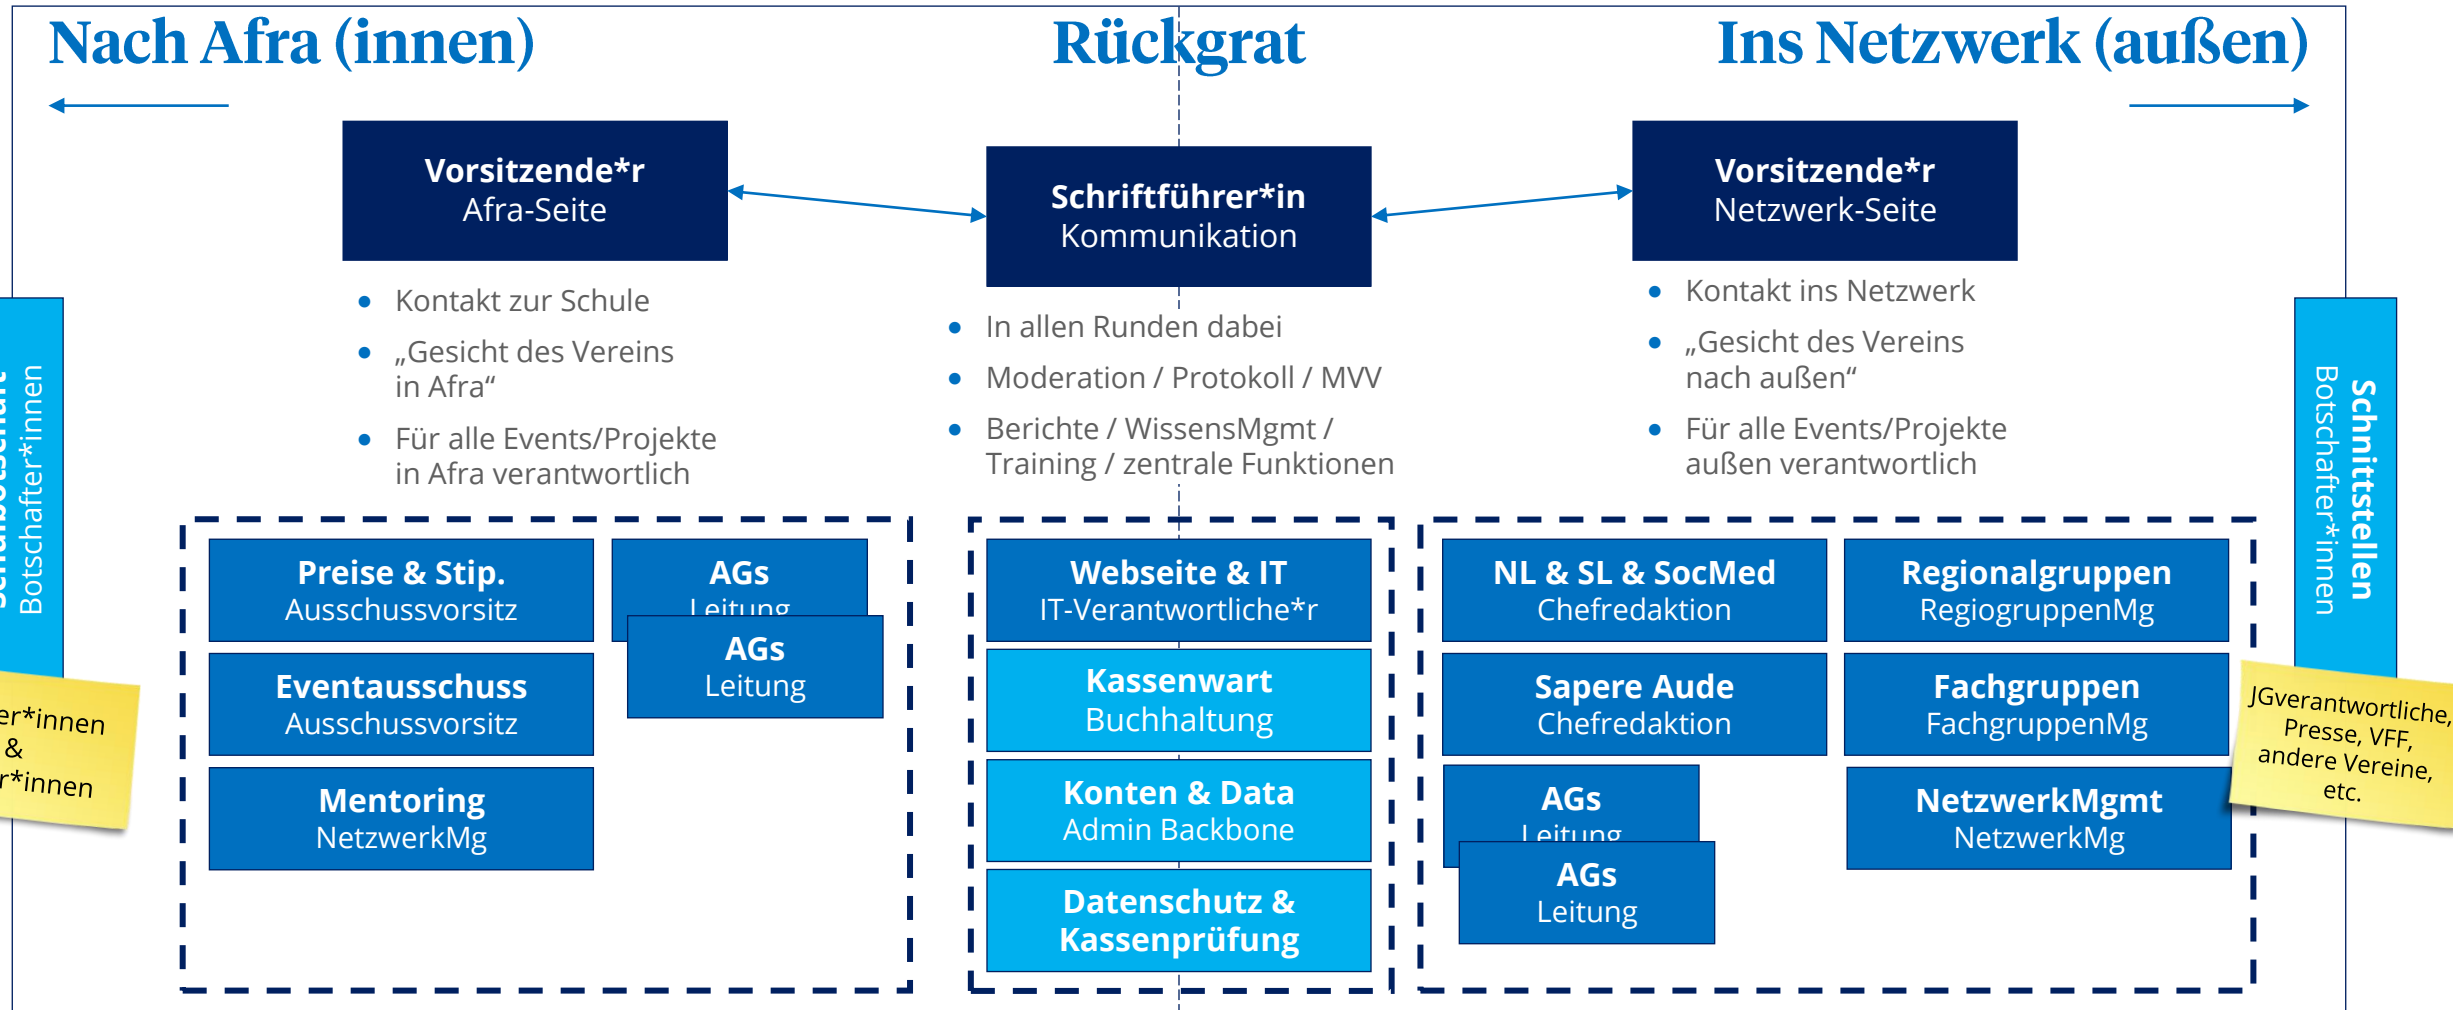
Nach Afra (innen)

Rückgrat

Ins Netzwerk (außen)

Vorsitzende*r
Afra-Seite

Schriftführer*in
Kommunikation

Vorsitzende*r
Netzwerk-Seite

- Kontakt zur Schule
- „Gesicht des Vereins in Afra“
- Für alle Events/Projekte in Afra verantwortlich

- In allen Runden dabei
- Moderation / Protokoll / MVV
- Berichte / WissensMgmt / Training / zentrale Funktionen

- Kontakt ins Netzwerk
- „Gesicht des Vereins nach außen“
- Für alle Events/Projekte außen verantwortlich

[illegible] Botschafter*innen

er*innen & r*innen

Preise & Stip.
Ausschussvorsitz

AGs
Leitung

AGs
Leitung

Eventausschuss
Ausschussvorsitz

Mentoring
NetzwerkMg

Webseite & IT
IT-Verantwortliche*r

Kassenwart
Buchhaltung

Konten & Data
Admin Backbone

Datenschutz & Kassenprüfung

NL & SL & SocMed
Chefredaktion

Regionalgruppen
RegiogruppenMg

Sapere Aude
Chefredaktion

Fachgruppen
FachgruppenMg

AGs
Leitung

AGs
Leitung

NetzwerkMgmt
NetzwerkMg

Schnittstellen
Botschafter*innen

JGverantwortliche, Presse, VFF, andere Vereine, etc.